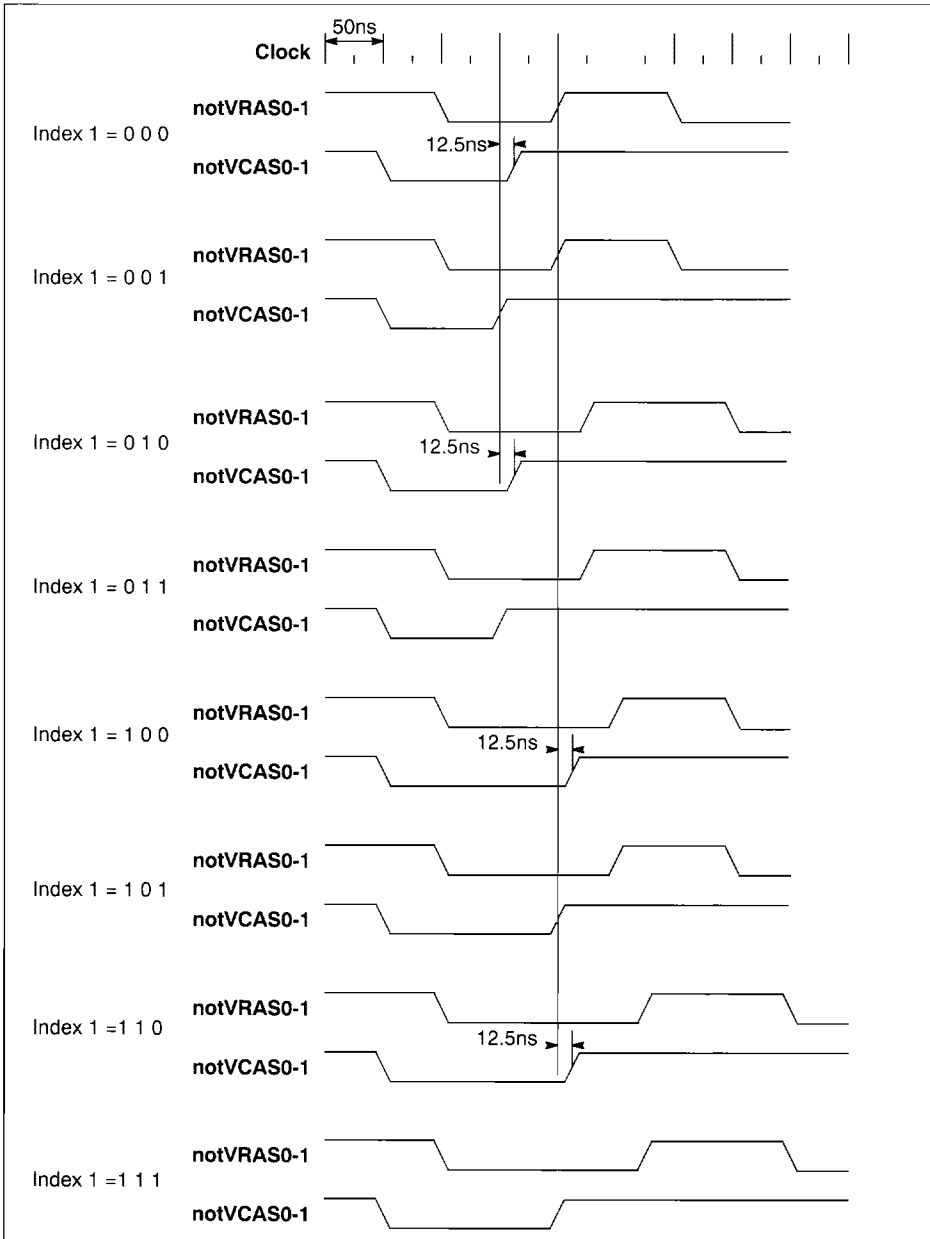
50ns
Clock

Index 1 = 0 0 0
notVRAS0-1
12.5ns
notVCAS0-1

Index 1 = 0 0 1
notVRAS0-1
notVCAS0-1

Index 1 = 0 1 0
notVRAS0-1
12.5ns
notVCAS0-1

Index 1 = 0 1 1
notVRAS0-1
notVCAS0-1

Index 1 = 1 0 0
notVRAS0-1
12.5ns
notVCAS0-1

Index 1 = 1 0 1
notVRAS0-1
notVCAS0-1

Index 1 =1 1 0
notVRAS0-1
12.5ns
notVCAS0-1

Index 1 =1 1 1
notVRAS0-1
notVCAS0-1